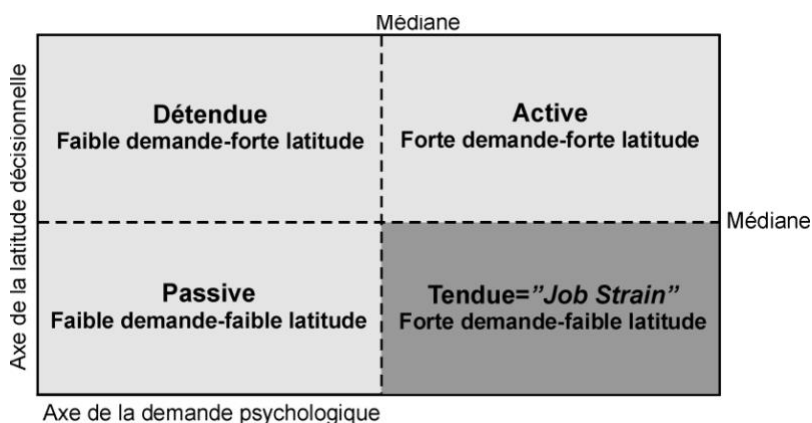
Médiane

Axe de la latitude décisionnelle

Détendue
Faible demande-forte latitude

Active
Forte demande-forte latitude

Médiane

Passive
Faible demande-faible latitude

Tendue="Job Strain"
Forte demande-faible latitude

Axe de la demande psychologique